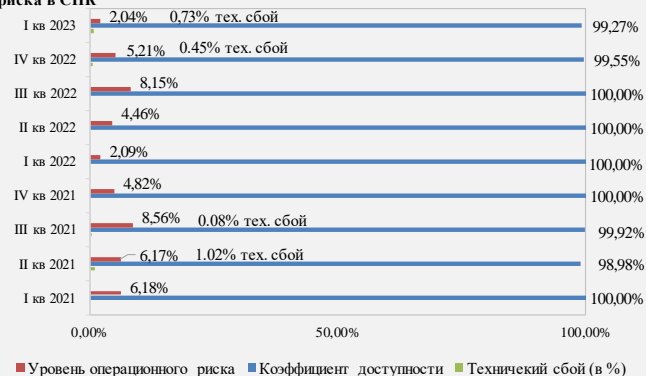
риска в СПК

I кв 2023 2,04% 0,73% тех. сбой 99,27%

IV кв 2022 5,21% 0.45% тех. сбой 99,55%

III кв 2022 8,15% 100,00%

II кв 2022 4,46% 100,00%

I кв 2022 2,09% 100,00%

IV кв 2021 4,82% 100,00%

III кв 2021 8,56% 0.08% тех. сбой 99,92%

II кв 2021 6,17% 1.02% тех. сбой 98,98%

I кв 2021 6,18% 100,00%

0,00% 50,00% 100,00%

Уровень операционного риска Коэффициент доступности Техничекий сбой (в %)